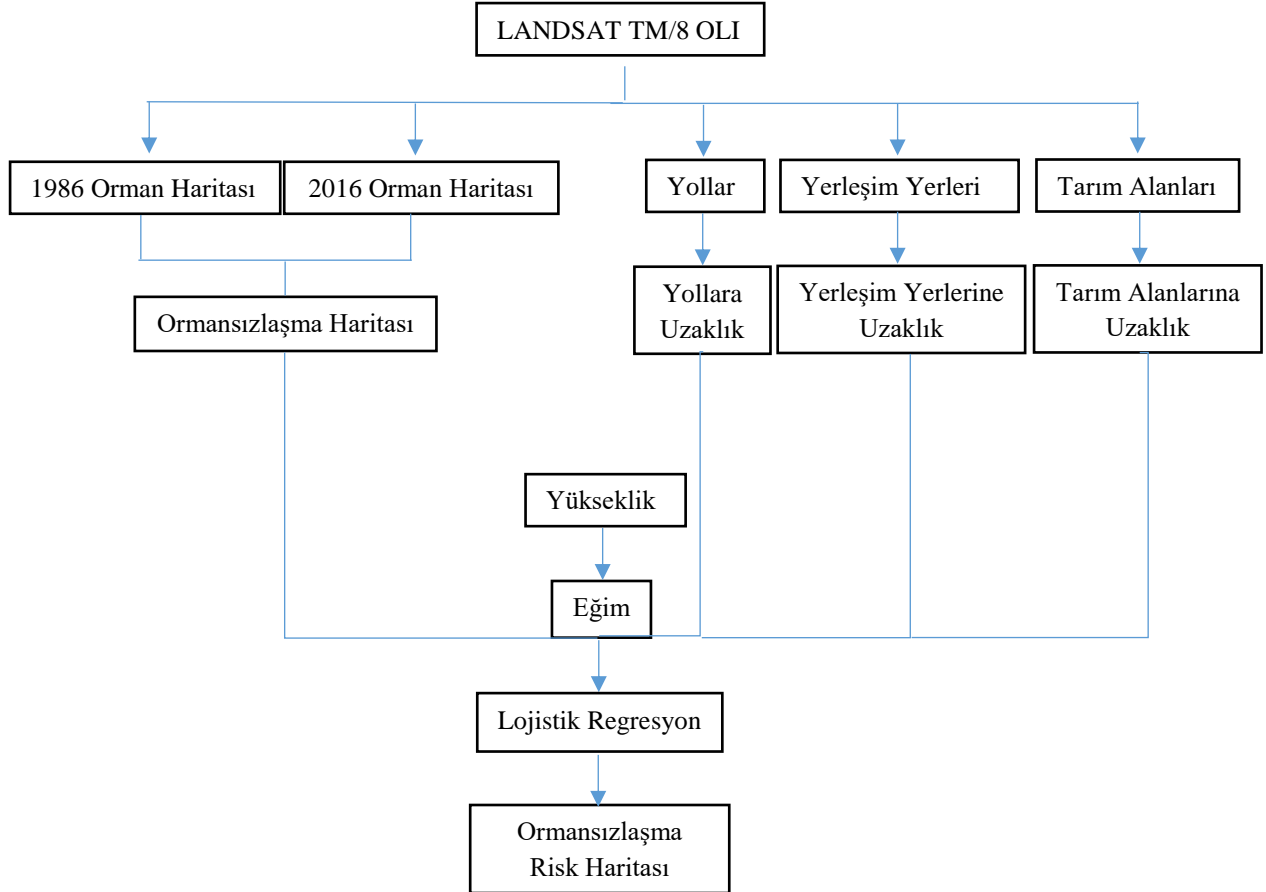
LANDSAT TM/8 OLI

1986 Orman Haritası

2016 Orman Haritası

Yollar

Yerleşim Yerleri

Tarım Alanları

Ormansızlaşma Haritası

Yollara Uzaklık

Yerleşim Yerlerine Uzaklık

Tarım Alanlarına Uzaklık

Yükseklik

Eğim

Lojistik Regresyon

Ormansızlaşma Risk Haritası